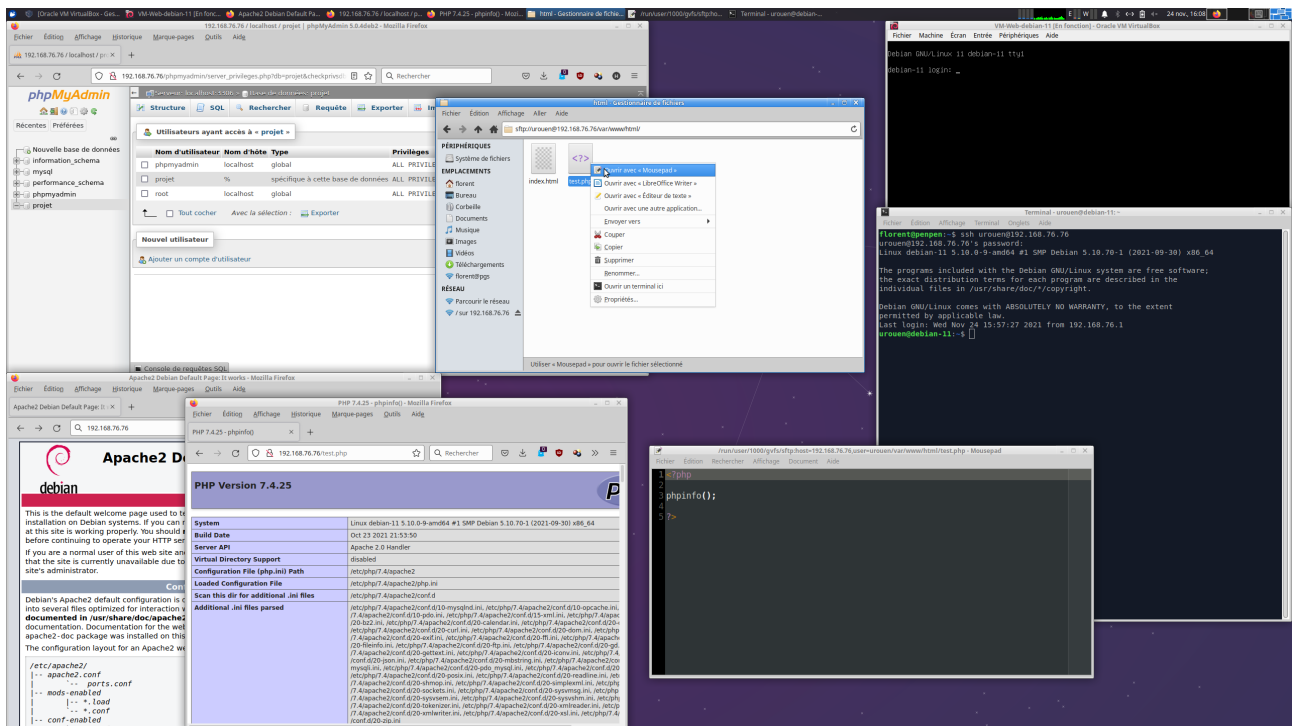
[Oracle VM VirtualBox - Ges... VM-Web-debian-11 [En fonc... Apache2 Debian Default Pa... 192.168.76.76 / localhost / p... PHP 7.4.25 - phpinfo() - Mozi... html - Gestionnaire de fichie... /run/user/1000/gvfs/sftp:ho... Terminal - urouen@debian-...
24 nov., 16:08

192.168.76.76 / localhost / projet | phpMyAdmin 5.0.4deb2 - Mozilla Firefox
Fichier Édition Affichage Historique Marque-pages Outils Aide
192.168.76.76 / localhost / pr
192.168.76.76/phpmyadmin/server_privileges.php?db=projet&checkprivsdb
Rechercher
phpMyAdmin
Récentes Préférées
Nouvelle base de données
information_schema
mysql
performance_schema
phpmyadmin
projet
Serveur: localhost:3306 » Base de données: projet
Structure SQL Rechercher Requête Exporter
Utilisateurs ayant accès à « projet »
| Nom d'utilisateur | Nom d'hôte | Type | Privilèges |
|---|---|---|---|
| phpmyadmin | localhost | global | ALL PRIVILE |
| projet | % | spécifique à cette base de données | ALL PRIVILE |
| root | localhost | global | ALL PRIVILE |
Tout cocher Avec la sélection : Exporter
Nouvel utilisateur
Ajouter un compte d'utilisateur
Console de requêtes SQL

html - Gestionnaire de fichiers
Fichier Édition Affichage Aller Aide
sftp://urouen@192.168.76.76/var/www/html/
PÉRIPHÉRIQUES
Système de fichiers
EMPLACEMENTS
florent
Bureau
Corbeille
Documents
Musique
Images
Vidéos
Téléchargements
florent@pgs
RÉSEAU
Parcourir le réseau
/ sur 192.168.76.76
index.html test.php
Ouvrir avec « Mousepad »
Ouvrir avec « LibreOffice Writer »
Ouvrir avec « Éditeur de texte »
Ouvrir avec une autre application...
Envoyer vers
Couper
Copier
Supprimer
Renommer...
Ouvrir un terminal ici
Propriétés...
Utiliser « Mousepad » pour ouvrir le fichier sélectionné

VM-Web-debian-11 [En fonction] - Oracle VM VirtualBox
Fichier Machine Écran Entrée Périphériques Aide
Debian GNU/Linux 11 debian-11 tty1

debian-11 login: _

Terminal - urouen@debian-11: ~
Fichier Édition Affichage Terminal Onglets Aide
florent@penpen:~$ ssh urouen@192.168.76.76
urouen@192.168.76.76's password:
Linux debian-11 5.10.0-9-amd64 #1 SMP Debian 5.10.70-1 (2021-09-30) x86_64

The programs included with the Debian GNU/Linux system are free software;
the exact distribution terms for each program are described in the
individual files in /usr/share/doc/*/copyright.

Debian GNU/Linux comes with ABSOLUTELY NO WARRANTY, to the extent
permitted by applicable law.
Last login: Wed Nov 24 15:57:27 2021 from 192.168.76.1
urouen@debian-11:~$

Apache2 Debian Default Page: It works - Mozilla Firefox
Fichier Édition Affichage Historique Marque-pages Outils Aide
Apache2 Debian Default Page: It wo
192.168.76.76
debian
Apache2 De
This is the default welcome page used to te installation on Debian systems. If you can r at this site is working properly. You should r before continuing to operate your HTTP ser
If you are a normal user of this web site an that the site is currently unavailable due to site's administrator.
Con
Debian's Apache2 default configuration is into several files optimized for interaction documented in /usr/share/doc/apache2 documentation. Documentation for the web apache2-doc package was installed on this
The configuration layout for an Apache2 we
/etc/apache2/
|-- apache2.conf
|       `-- ports.conf
|-- mods-enabled
|       |-- *.load
|       `-- *.conf
|-- conf-enabled

PHP 7.4.25 - phpinfo() - Mozilla Firefox
Fichier Édition Affichage Historique Marque-pages Outils Aide
PHP 7.4.25 - phpinfo()
192.168.76.76/test.php
Rechercher
PHP Version 7.4.25
| System | Linux debian-11 5.10.0-9-amd64 #1 SMP Debian 5.10.70-1 (2021-09-30) x86_64 |
|---|---|
| Build Date | Oct 23 2021 21:53:50 |
| Server API | Apache 2.0 Handler |
| Virtual Directory Support | disabled |
| Configuration File (php.ini) Path | /etc/php/7.4/apache2 |
| Loaded Configuration File | /etc/php/7.4/apache2/php.ini |
| Scan this dir for additional .ini files | /etc/php/7.4/apache2/conf.d |
| Additional .ini files parsed | /etc/php/7.4/apache2/conf.d/10-mysqlnd.ini, /etc/php/7.4/apache2/conf.d/10-opcache.ini, /etc/php/7.4/apache2/conf.d/10-pdo.ini, /etc/php/7.4/apache2/conf.d/15-xml.ini, /etc/php/7.4/apac /20-bz2.ini, /etc/php/7.4/apache2/conf.d/20-calendar.ini, /etc/php/7.4/apache2/conf.d/20-c /etc/php/7.4/apache2/conf.d/20-curl.ini, /etc/php/7.4/apache2/conf.d/20-dom.ini, /etc/php /7.4/apache2/conf.d/20-exif.ini, /etc/php/7.4/apache2/conf.d/20-ffi.ini, /etc/php/7.4/apache /20-fileinfo.ini, /etc/php/7.4/apache2/conf.d/20-ftp.ini, /etc/php/7.4/apache2/conf.d/20-gd. /etc/php/7.4/apache2/conf.d/20-gettext.ini, /etc/php/7.4/apache2/conf.d/20-iconv.ini, /etc/php/7.4/ conf.d/20-json.ini, /etc/php/7.4/apache2/conf.d/20-mbstring.ini, /etc/php/7.4/apache2/conf mysqli.ini, /etc/php/7.4/apache2/conf.d/20-pdo_mysql.ini, /etc/php/7.4/apache2/conf.d/20 /etc/php/7.4/apache2/conf.d/20-posix.ini, /etc/php/7.4/apache2/conf.d/20-readline.ini, /etc /7.4/apache2/conf.d/20-shmop.ini, /etc/php/7.4/apache2/conf.d/20-simplexml.ini, /etc/php /7.4/apache2/conf.d/20-sockets.ini, /etc/php/7.4/apache2/conf.d/20-sysvmsg.ini, /etc/php /7.4/apache2/conf.d/20-sysvsem.ini, /etc/php/7.4/apache2/conf.d/20-sysvshm.ini, /etc/php /7.4/apache2/conf.d/20-tokenizer.ini, /etc/php/7.4/apache2/conf.d/20-xmlreader.ini, /etc/ /etc/php/7.4/apache2/conf.d/20-xmlwriter.ini, /etc/php/7.4/apache2/conf.d/20-xsl.ini, /etc/php/7.4/ /conf.d/20-zip.ini |

/run/user/1000/gvfs/sftp:host=192.168.76.76,user=urouen/var/www/html/test.php - Mousepad
Fichier Édition Rechercher Affichage Document Aide
1 <?php
2
3 phpinfo();
4
5 ?>